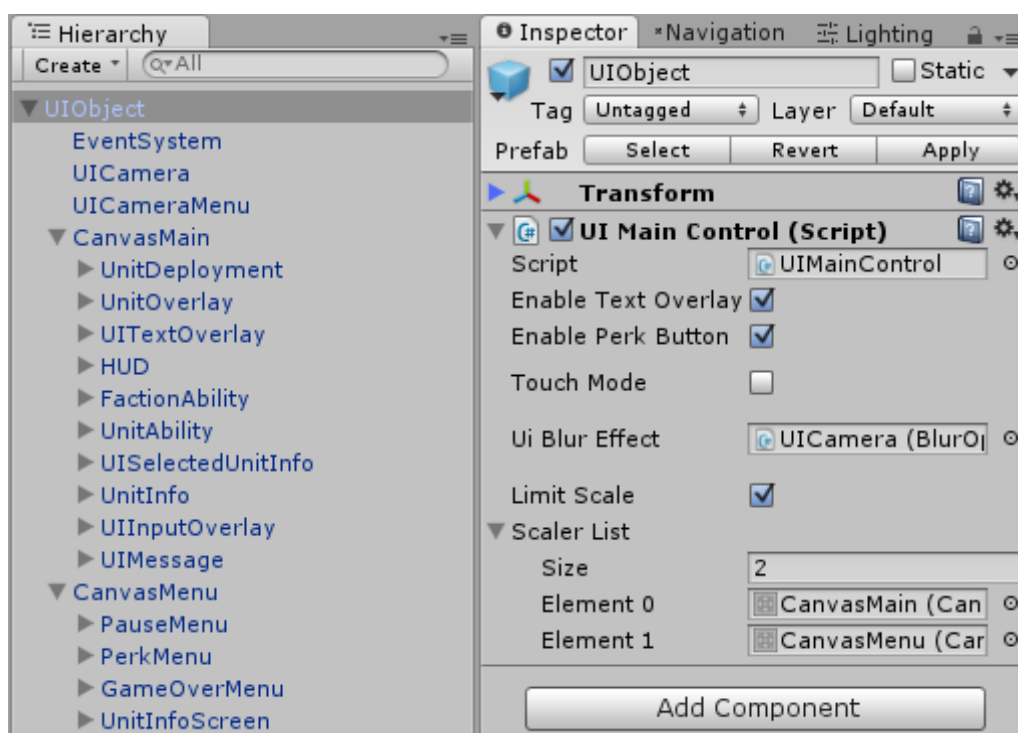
Hierarchy
Create ▾ Q▾All
▼UIObject
EventSystem
UICamera
UICameraMenu
▼CanvasMain
▶UnitDeployment
▶UnitOverlay
▶UITextOverlay
▶HUD
▶FactionAbility
▶UnitAbility
▶UISelectedUnitInfo
▶UnitInfo
▶UIInputOverlay
▶UIMessage
▼CanvasMenu
▶PauseMenu
▶PerkMenu
▶GameOverMenu
▶UnitInfoScreen

Inspector Navigation Lighting
UIObject Static
Tag Untagged Layer Default
Prefab Select Revert Apply
Transform
UI Main Control (Script)
Script UIMainControl
Enable Text Overlay
Enable Perk Button
Touch Mode
Ui Blur Effect UICamera (BlurO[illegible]
Limit Scale
▼Scaler List
Size 2
Element 0 CanvasMain (Can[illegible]
Element 1 CanvasMenu (Car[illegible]
Add Component